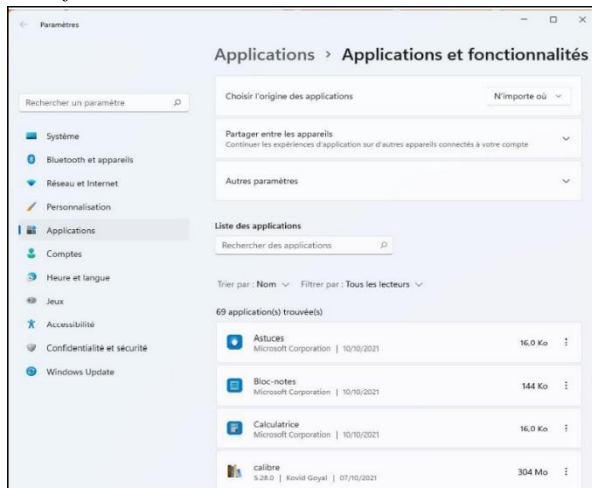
Paramètres

Applications › Applications et fonctionnalités

Rechercher un paramètre

Système
Bluetooth et appareils
Réseau et Internet
Personnalisation
Applications
Comptes
Heure et langue
Jeux
Accessibilité
Confidentialité et sécurité
Windows Update

Choisir l'origine des applications
N'importe où

Partager entre les appareils
Continuer les expériences d'application sur d'autres appareils connectés à votre compte

Autres paramètres

Liste des applications
Rechercher des applications

Trier par : Nom
Filtrer par : Tous les lecteurs

69 application(s) trouvée(s)

Astuces
Microsoft Corporation | 10/10/2021
16,0 Ko

Bloc-notes
Microsoft Corporation | 10/10/2021
144 Ko

Calculatrice
Microsoft Corporation | 10/10/2021
16,0 Ko

calibre
5.28.0 | Kovid Goyal | 07/10/2021
304 Mo